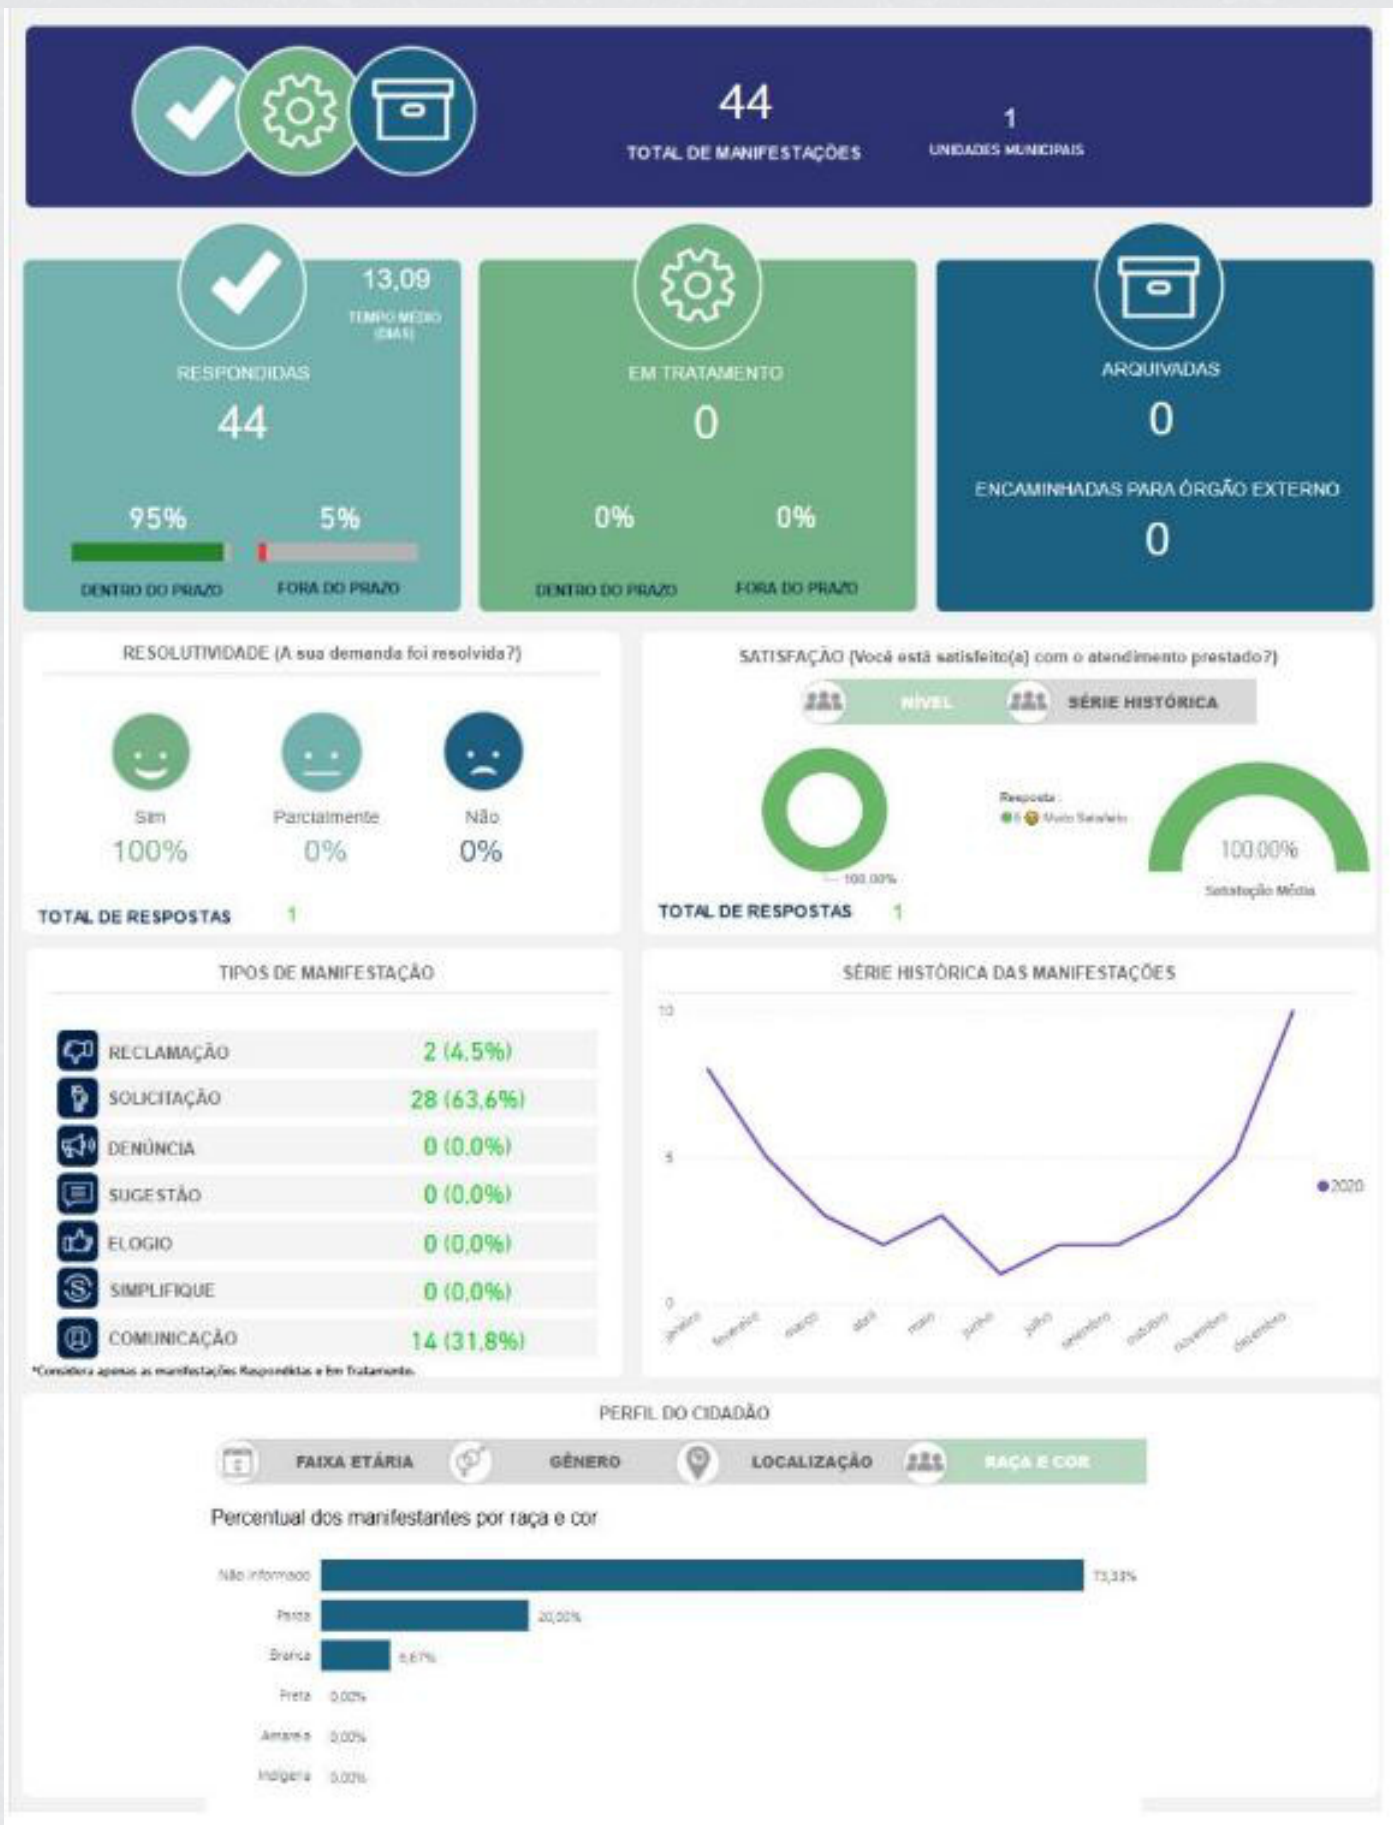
44
TOTAL DE MANIFESTAÇÕES

1
UNIDADES MUNICIPAIS

13,09
TEMPO MÉDIO (DIAS)

RESPONDIDAS
44
95% 5%
DENTRO DO PRAZO FORA DO PRAZO

EM TRATAMENTO
0
0% 0%
DENTRO DO PRAZO FORA DO PRAZO

ARQUIVADAS
0
ENCAMINHADAS PARA ÓRGÃO EXTERNO
0

RESOLUTIVIDADE (A sua demanda foi resolvida?)

Sim 100%
Parcialmente 0%
Não 0%

TOTAL DE RESPOSTAS 1

SATISFAÇÃO (Você está satisfeito(a) com o atendimento prestado?)

NÍVEL SÉRIE HISTÓRICA

Resposta
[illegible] Muito Satisfeito
100,00%
100,00%
Satisfação Média

TOTAL DE RESPOSTAS 1

TIPOS DE MANIFESTAÇÃO

| | |
|---|---|
| RECLAMAÇÃO | 2 (4,5%) |
| SOLICITAÇÃO | 28 (63,6%) |
| DENÚNCIA | 0 (0,0%) |
| SUGESTÃO | 0 (0,0%) |
| ELOGIO | 0 (0,0%) |
| SIMPLIFIQUE | 0 (0,0%) |
| COMUNICAÇÃO | 14 (31,8%) |

*Considera apenas as manifestações Respondidas e Em Tratamento.

SÉRIE HISTÓRICA DAS MANIFESTAÇÕES

10
5
0
janeiro fevereiro março abril maio junho julho setembro outubro novembro dezembro
2020

PERFIL DO CIDADÃO

FAIXA ETÁRIA GÊNERO LOCALIZAÇÃO RAÇA E COR

Percentual dos manifestantes por raça e cor

Não informado 73,33%
Parda 20,00%
Branca 6,67%
Preta 0,00%
Amarela 0,00%
Indígena 0,00%